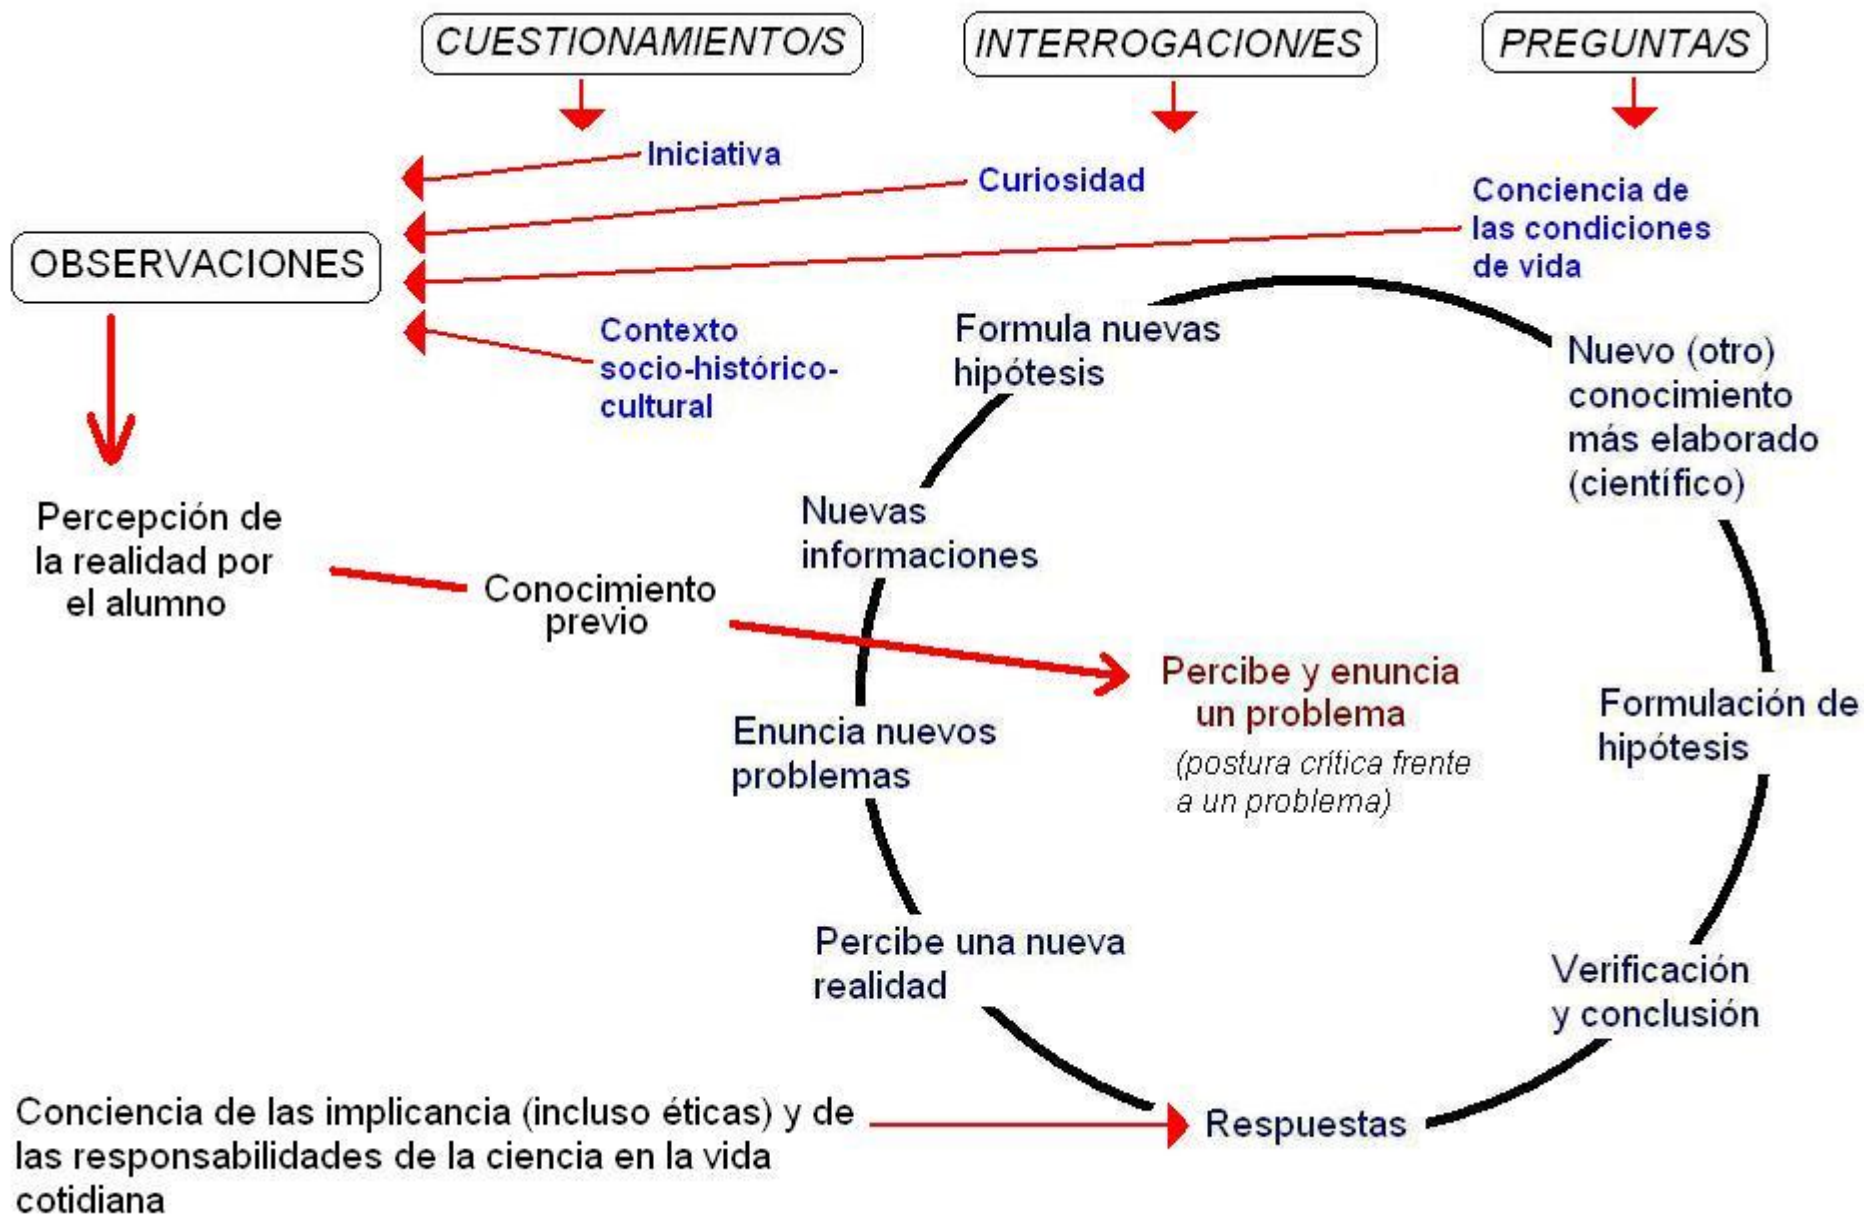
CUESTIONAMIENTO/S

INTERROGACION/ES

PREGUNTA/S

Iniciativa

Curiosidad

Conciencia de las condiciones de vida

OBSERVACIONES

Contexto socio-histórico-cultural

Formula nuevas hipótesis

Nuevo (otro) conocimiento más elaborado (científico)

Percepción de la realidad por el alumno

Nuevas informaciones

Conocimiento previo

Percibe y enuncia un problema

(postura crítica frente a un problema)

Enuncia nuevos problemas

Formulación de hipótesis

Percibe una nueva realidad

Verificación y conclusión

Conciencia de las implicancia (incluso éticas) y de las responsabilidades de la ciencia en la vida cotidiana

Respuestas